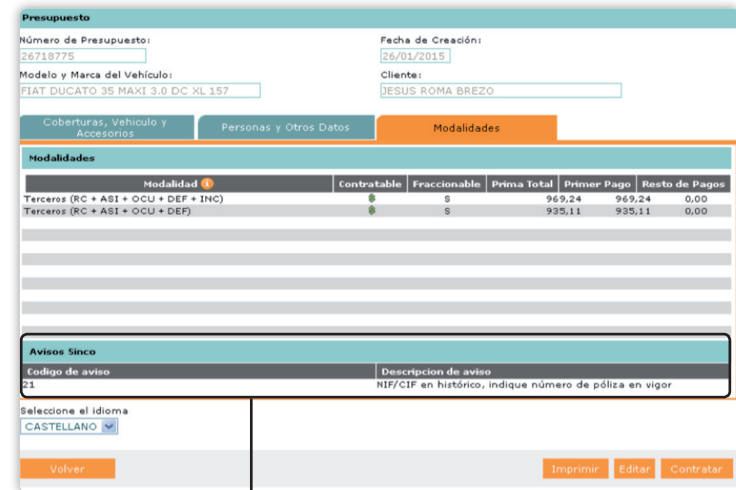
Presupuesto

Número de Presupuesto:
26718775

Fecha de Creación:
26/01/2015

Modelo y Marca del Vehículo:
FIAT DUCATO 35 MAXI 3.0 DC XL 157

Cliente:
JESUS ROMA BREZO

Coberturas, Vehiculo y Accesorios | Personas y Otros Datos | Modalidades

Modalidades

| Modalidad | Contratable | Fraccionable | Prima Total | Primer Pago | Resto de Pagos |
|---|---|---|---|---|---|
| Terceros (RC + ASI + OCU + DEF + INC) | $ | S | 969,24 | 969,24 | 0,00 |
| Terceros (RC + ASI + OCU + DEF) | $ | S | 935,11 | 935,11 | 0,00 |

Avisos Sinco

| Codigo de aviso | Descripcion de aviso |
|---|---|
| 21 | NIF/CIF en histórico, indique número de póliza en vigor |

Seleccione el idioma
CASTELLANO

Volver

Imprimir Editar Contratar